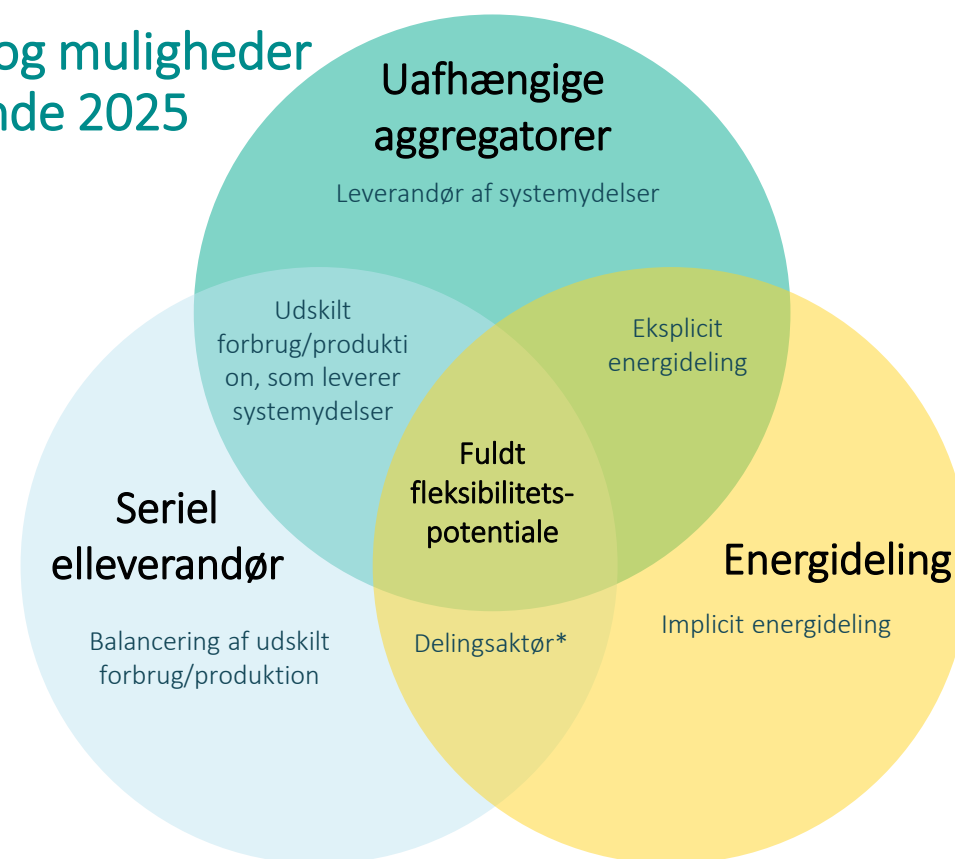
og muligheder
nde 2025

Uafhængige aggregatorer

Leverandør af systemydelser

Udskilt forbrug/produktion, som leverer systemydelser

Eksplicit energideling

Fuldt fleksibilitetspotentiale

Seriel elleverandør

Energideling

Balancering af udskilt forbrug/produktion

Delingsaktør*

Implicit energideling